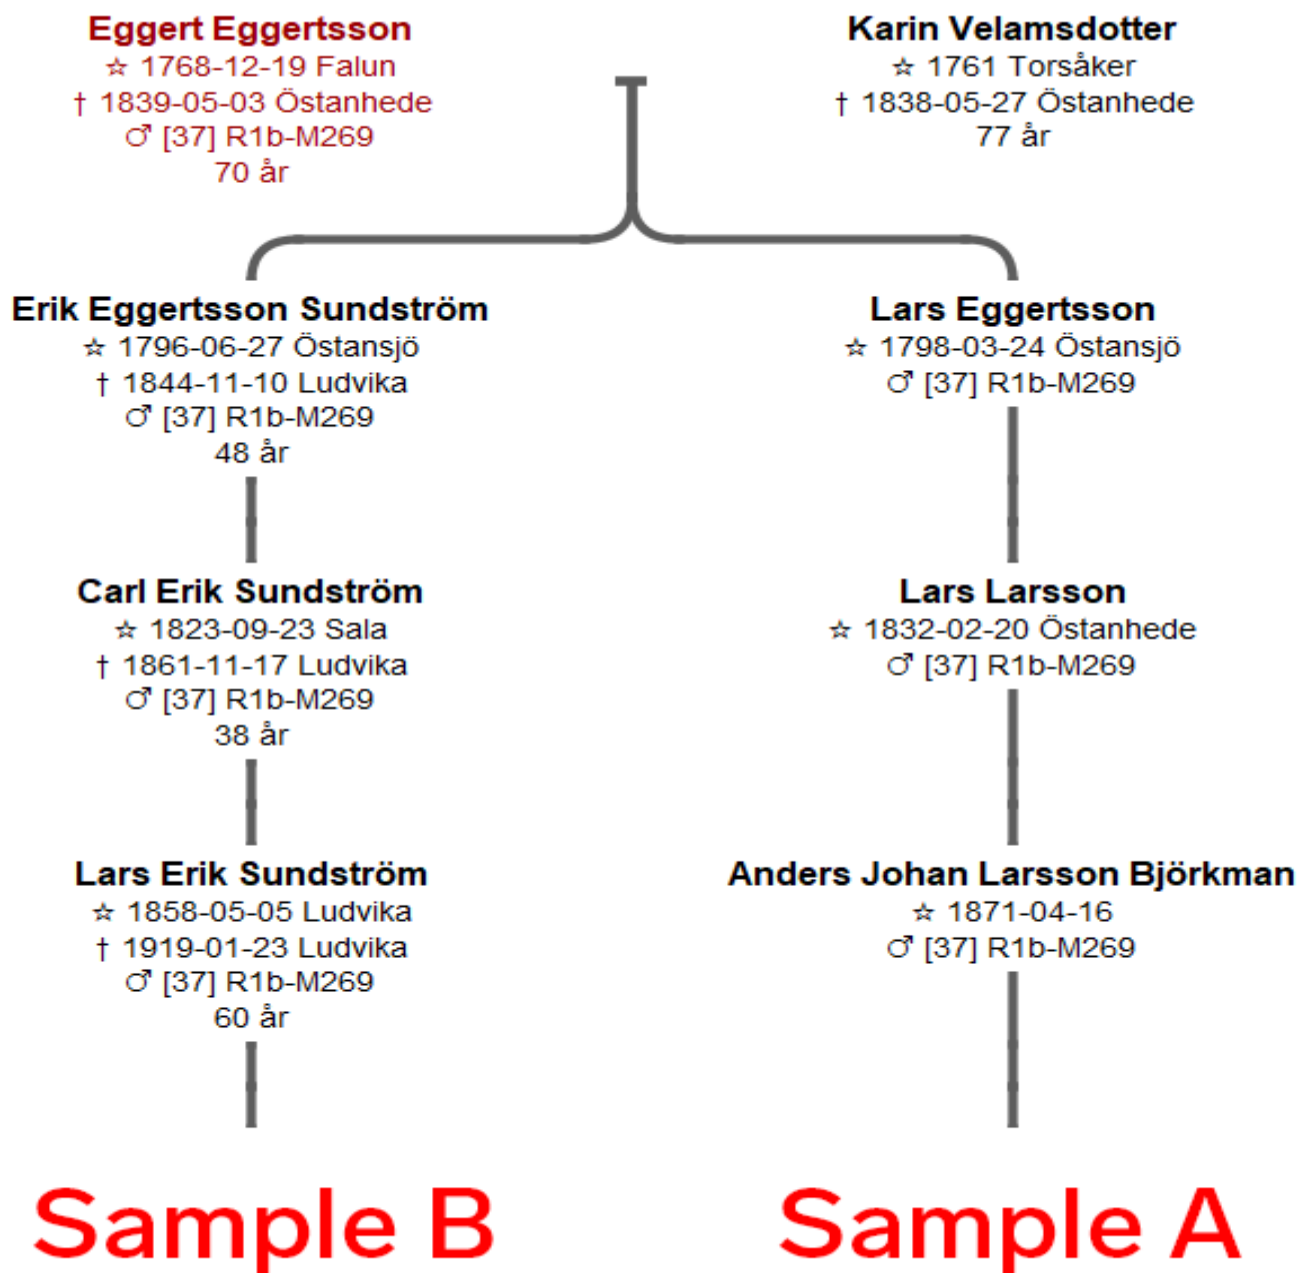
Eggert Eggertsson
☆ 1768-12-19 Falun
† 1839-05-03 Östanhede
♂ [37] R1b-M269
70 år

Karin Velamsdotter
☆ 1761 Torsåker
† 1838-05-27 Östanhede
77 år

Erik Eggertsson Sundström
☆ 1796-06-27 Östansjö
† 1844-11-10 Ludvika
♂ [37] R1b-M269
48 år

Carl Erik Sundström
☆ 1823-09-23 Sala
† 1861-11-17 Ludvika
♂ [37] R1b-M269
38 år

Lars Erik Sundström
☆ 1858-05-05 Ludvika
† 1919-01-23 Ludvika
♂ [37] R1b-M269
60 år

Sample B

Lars Eggertsson
☆ 1798-03-24 Östansjö
♂ [37] R1b-M269

Lars Larsson
☆ 1832-02-20 Östanhede
♂ [37] R1b-M269

Anders Johan Larsson Björkman
☆ 1871-04-16
♂ [37] R1b-M269

Sample A